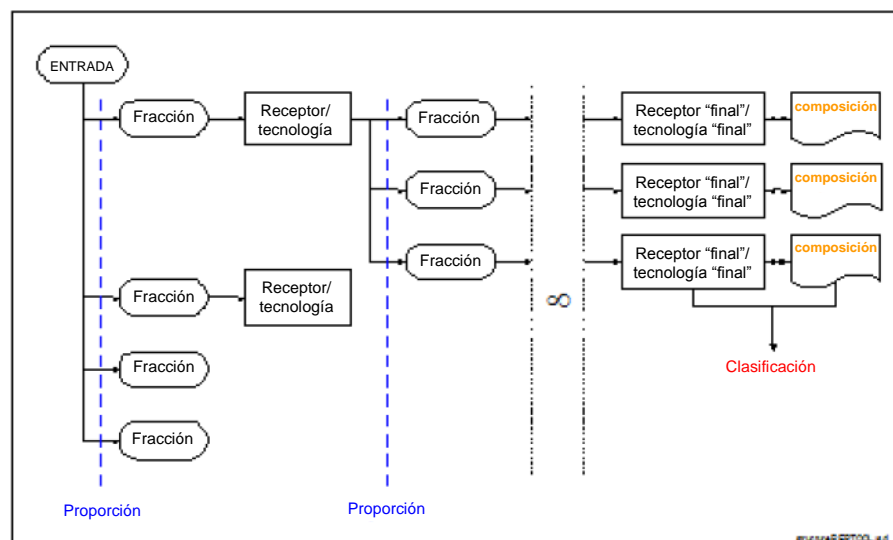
ENTRADA

Fracción

Receptor/ tecnología

Fracción

Fracción

Fracción

Receptor "final"/ tecnología "final"

composición

Receptor "final"/ tecnología "final"

composición

Receptor "final"/ tecnología "final"

composición

Fracción

Receptor/ tecnología

Fracción

Fracción

$\infty$

Clasificación

Proporción

Proporción

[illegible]